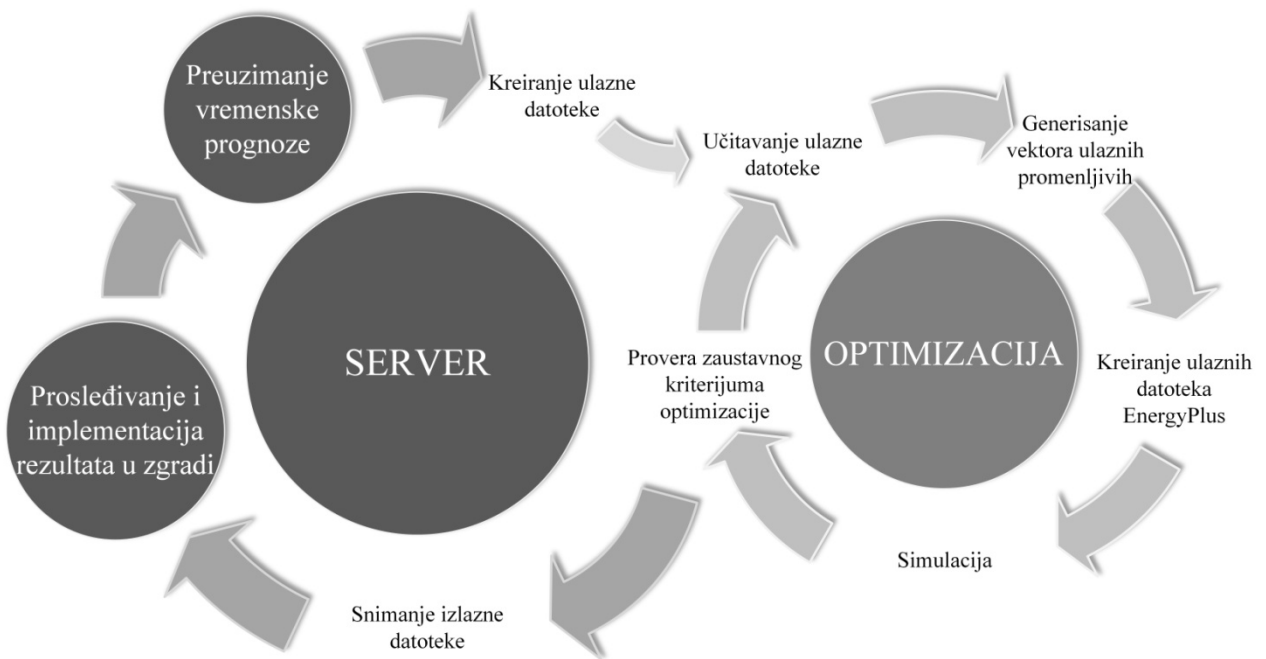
Preuzimanje vremenske prognoze

Kreiranje ulazne datoteke

Učitavanje ulazne datoteke

Generisanje vektora ulaznih promenljivih

SERVER

Prosleđivanje i implementacija rezultata u zgradi

Provera zaustavnog kriterijuma optimizacije

OPTIMIZACIJA

Kreiranje ulaznih datoteka EnergyPlus

Simulacija

Snimanje izlazne datoteke